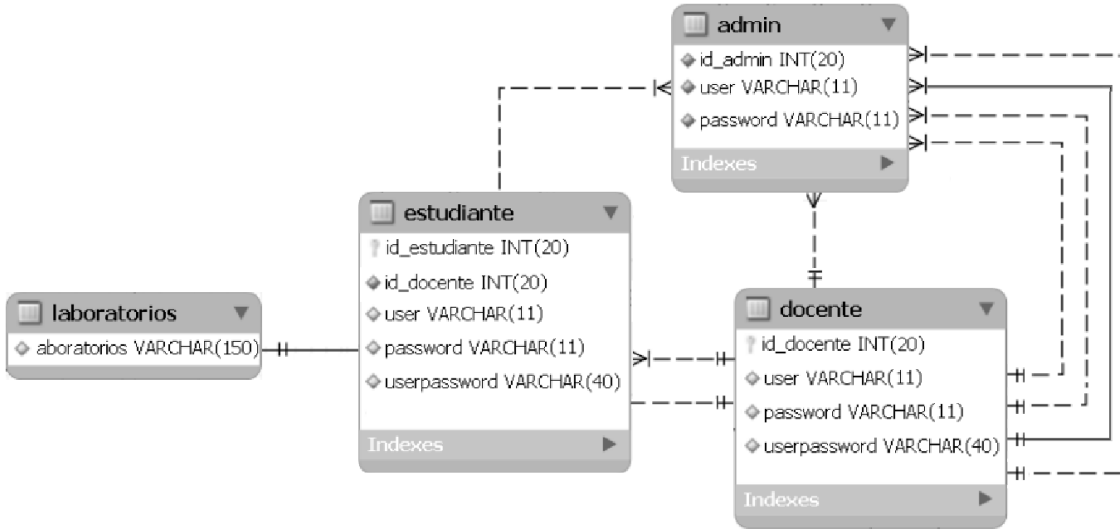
admin
id_admin INT(20)
user VARCHAR(11)
password VARCHAR(11)
Indexes

estudiante
id_estudiante INT(20)
id_docente INT(20)
user VARCHAR(11)
password VARCHAR(11)
userpassword VARCHAR(40)
Indexes

laboratorios
aboratorios VARCHAR(150)

docente
id_docente INT(20)
user VARCHAR(11)
password VARCHAR(11)
userpassword VARCHAR(40)
Indexes